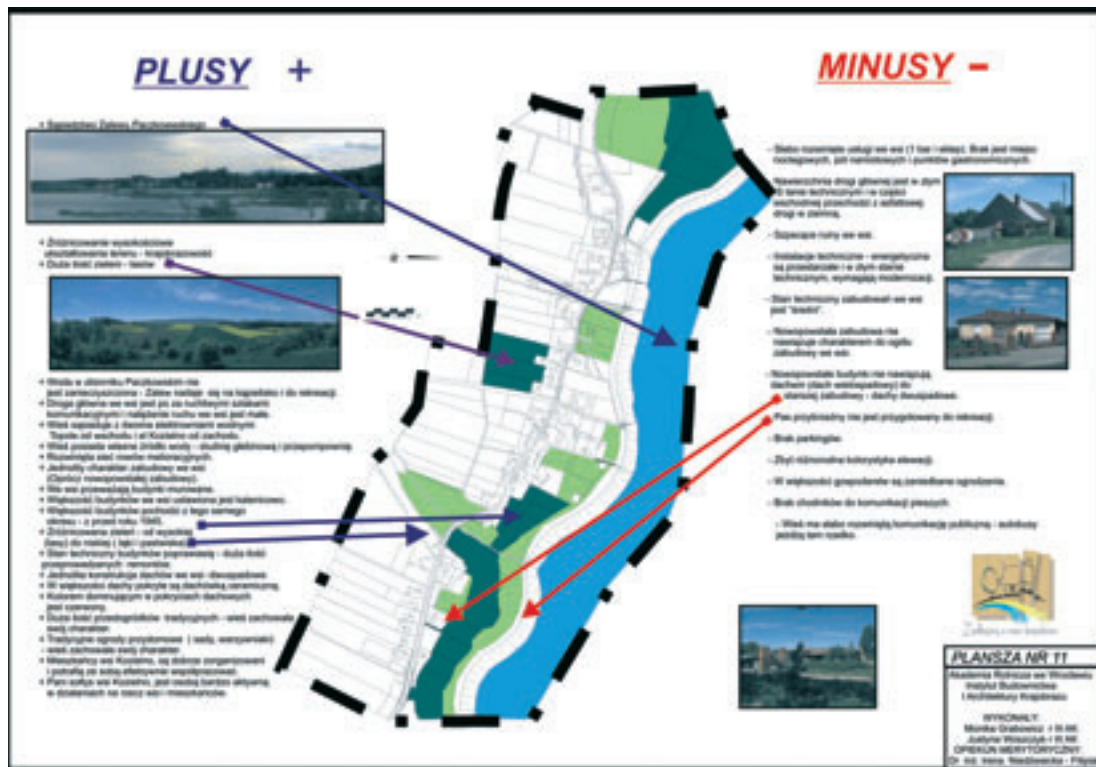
PLUSY +

MINUSY −

• Sąsiedztwo Zalewu Paczkowskiego

• Zróżnicowanie wysokościowe ukształtowania terenu - krajobrazowość
• Duża ilość zieleni - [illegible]

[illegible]

- Słabo rozwinięte usługi we wsi (1 bar i sklep). Brak jest miejsc noclegowych, pól namiotowych i punktów gastronomicznych.

- Nawierzchnia drogi głównej jest w złym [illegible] stanie technicznym i w części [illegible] przechodzi z asfaltowej drogi w ziemną.

- Szpecące ruiny we wsi.

- Instalacje techniczne - energetyczne są przestarzałe i w złym stanie technicznym, wymagają modernizacji.

- Stan techniczny zabudowań we wsi jest "średni".

- Nowopowstała zabudowa nie nawiązuje charakterem do ogółu zabudowy we wsi.

- Nowopowstałe budynki nie nawiązują dachem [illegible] do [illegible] zabudowy - dachy dwuspadowe.

- Pas przydrożny nie jest przygotowany do rekreacji.

- Brak parkingów.

- Zbyt różnorodna kolorystyka elewacji.

- W większości gospodarstw są zaniedbane ogrodzenia.

- Brak chodników do komunikacji pieszych.

- Wieś ma słabo rozwiniętą komunikację publiczną - autobusy jeżdżą tam rzadko.

PLANSZA NR 11

Akademia Rolnicza we Wrocławiu
Instytut Budownictwa
i Architektury Krajobrazu

WYKONAŁY:
Monika Grabowicz - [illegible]
Justyna Woszczyk - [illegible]
OPIEKUN MERYTORYCZNY:
Dr inż. Irena Niedźwiecka - Filipiak